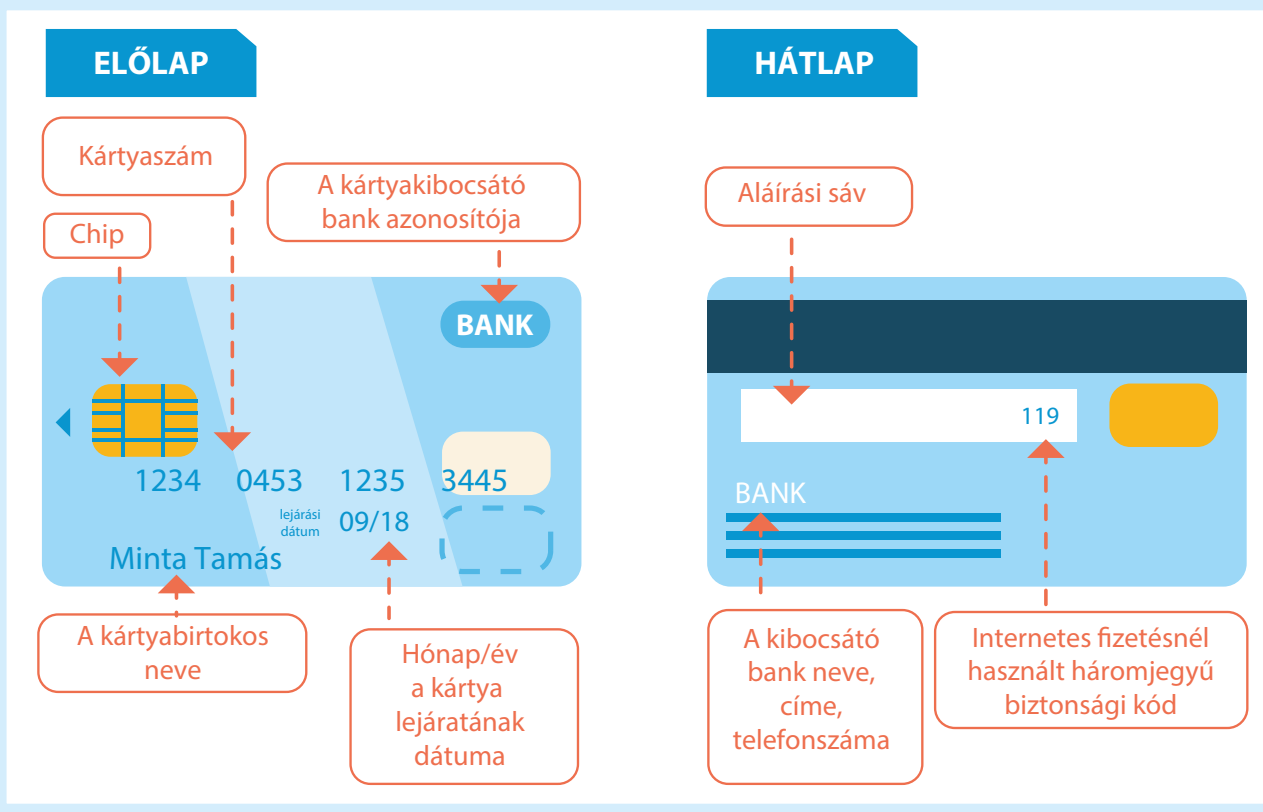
ELŐLAP

Kártyaszám

A kártyakibocsátó bank azonosítója

Chip

BANK

1234 0453 1235 3445

lejárási dátum 09/18

Minta Tamás

A kártyabirtokos neve

Hónap/év a kártya lejáratának dátuma

HÁTLAP

Aláírási sáv

119

BANK

A kibocsátó bank neve, címe, telefonszáma

Internetes fizetésnél használt háromjegyű biztonsági kód